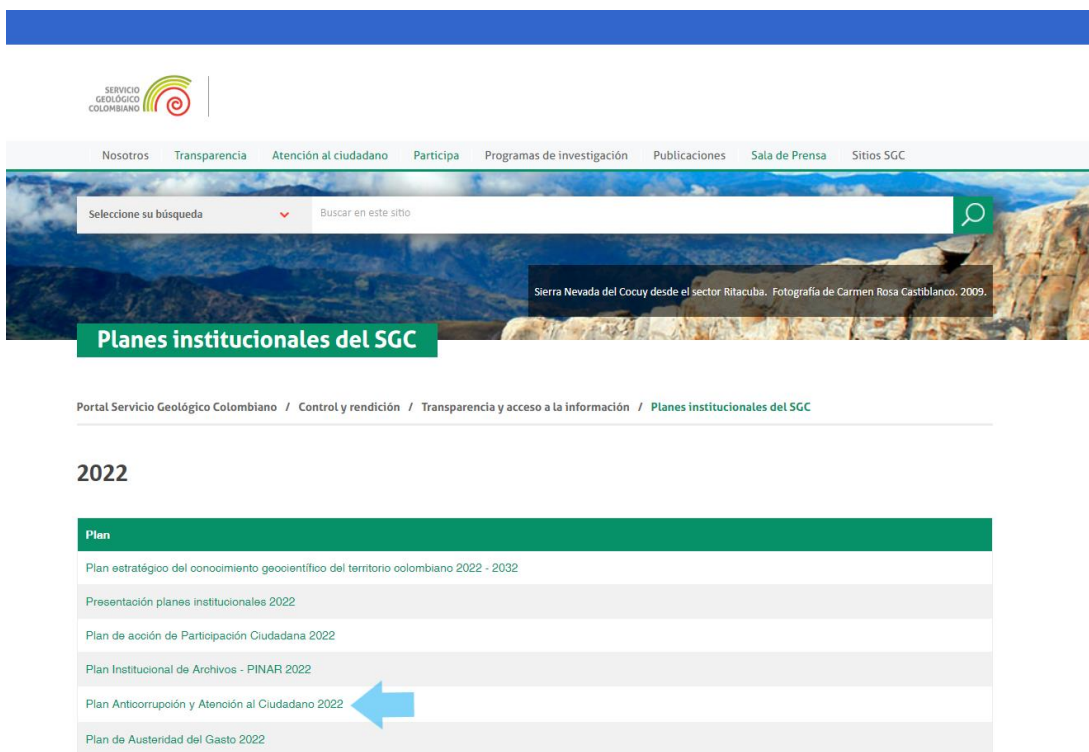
SERVICIO GEOLÓGICO COLOMBIANO

Nosotros Transparencia Atención al ciudadano Participa Programas de investigación Publicaciones Sala de Prensa Sitios SGC

Seleccione su búsqueda

Buscar en este sitio

Sierra Nevada del Cocuy desde el sector Ritacuba. Fotografía de Carmen Rosa Castiblanco. 2009.

Planes institucionales del SGC

Portal Servicio Geológico Colombiano / Control y rendición / Transparencia y acceso a la información / Planes institucionales del SGC

2022

| Plan |
|---|
| Plan estratégico del conocimiento geocientífico del territorio colombiano 2022 - 2032 |
| Presentación planes institucionales 2022 |
| Plan de acción de Participación Ciudadana 2022 |
| Plan Institucional de Archivos - PINAR 2022 |
| Plan Anticorrupción y Atención al Ciudadano 2022 |
| Plan de Austeridad del Gasto 2022 |